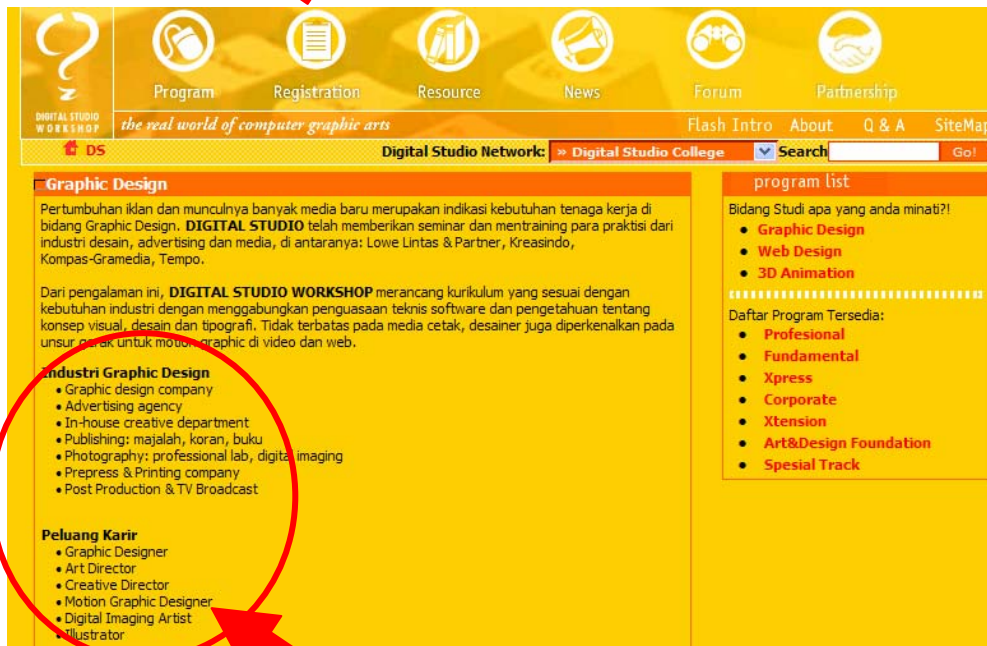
DIGITAL STUDIO WORKSHOP

Program Registration Resource News Forum Partnership

the real world of computer graphic arts

Flash Intro About Q & A SiteMap

DS

Digital Studio Network: » Digital Studio College Search Go!

Graphic Design

Pertumbuhan iklan dan munculnya banyak media baru merupakan indikasi kebutuhan tenaga kerja di bidang Graphic Design. **DIGITAL STUDIO** telah memberikan seminar dan mentraining para praktisi dari industri desain, advertising dan media, di antaranya: Lowe Lintas & Partner, Kreasindo, Kompas-Gramedia, Tempo.

Dari pengalaman ini, **DIGITAL STUDIO WORKSHOP** merancang kurikulum yang sesuai dengan kebutuhan industri dengan menggabungkan penguasaan teknis software dan pengetahuan tentang konsep visual, desain dan tipografi. Tidak terbatas pada media cetak, desainer juga diperkenalkan pada unsur gerak untuk motion graphic di video dan web.

**Industri Graphic Design**
- Graphic design company
- Advertising agency
- In-house creative department
- Publishing: majalah, koran, buku
- Photography: professional lab, digital imaging
- Prepress & Printing company
- Post Production & TV Broadcast

**Peluang Karir**
- Graphic Designer
- Art Director
- Creative Director
- Motion Graphic Designer
- Digital Imaging Artist
- Illustrator

program list

Bidang Studi apa yang anda minati?!
- Graphic Design
- Web Design
- 3D Animation

Daftar Program Tersedia:
- Profesional
- Fundamental
- Xpress
- Corporate
- Xtension
- Art&Design Foundation
- Spesial Track